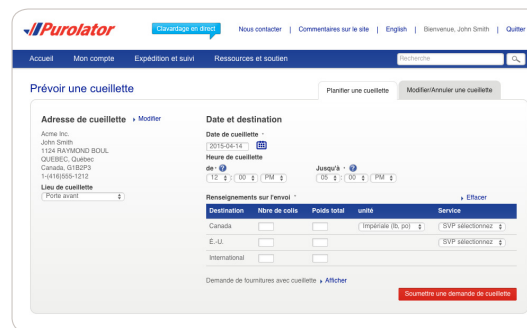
Purolator

Clavardage en direct

Nous contacter | Commentaires sur le site | English | Bienvenue, John Smith | Quitter

Accueil Mon compte Expédition et suivi Ressources et soutien

Recherche

Prévoir une cueillette

Planifier une cueillette

Modifier/Annuler une cueillette

Adresse de cueillette
Modifier

Acme Inc.
John Smith
1124 RAYMOND BOUL
QUEBEC, Québec
Canada, G1B2P3
1-(416)555-1212

Lieu de cueillette
Porte avant

Date et destination

Date de cueillette *
2015-04-14

Heure de cueillette
de * 12 : 00 PM
Jusqu'à * 05 : 00 PM

Renseignements sur l'envoi *
Effacer

| Destination | Nbre de colis | Poids total | unité | Service |
|---|---|---|---|---|
| Canada | | | Impériale (lb, po) | SVP sélectionnez |
| É.-U. | | | | SVP sélectionnez |
| International | | | | |

Demande de fournitures avec cueillette Afficher

Soumettre une demande de cueillette